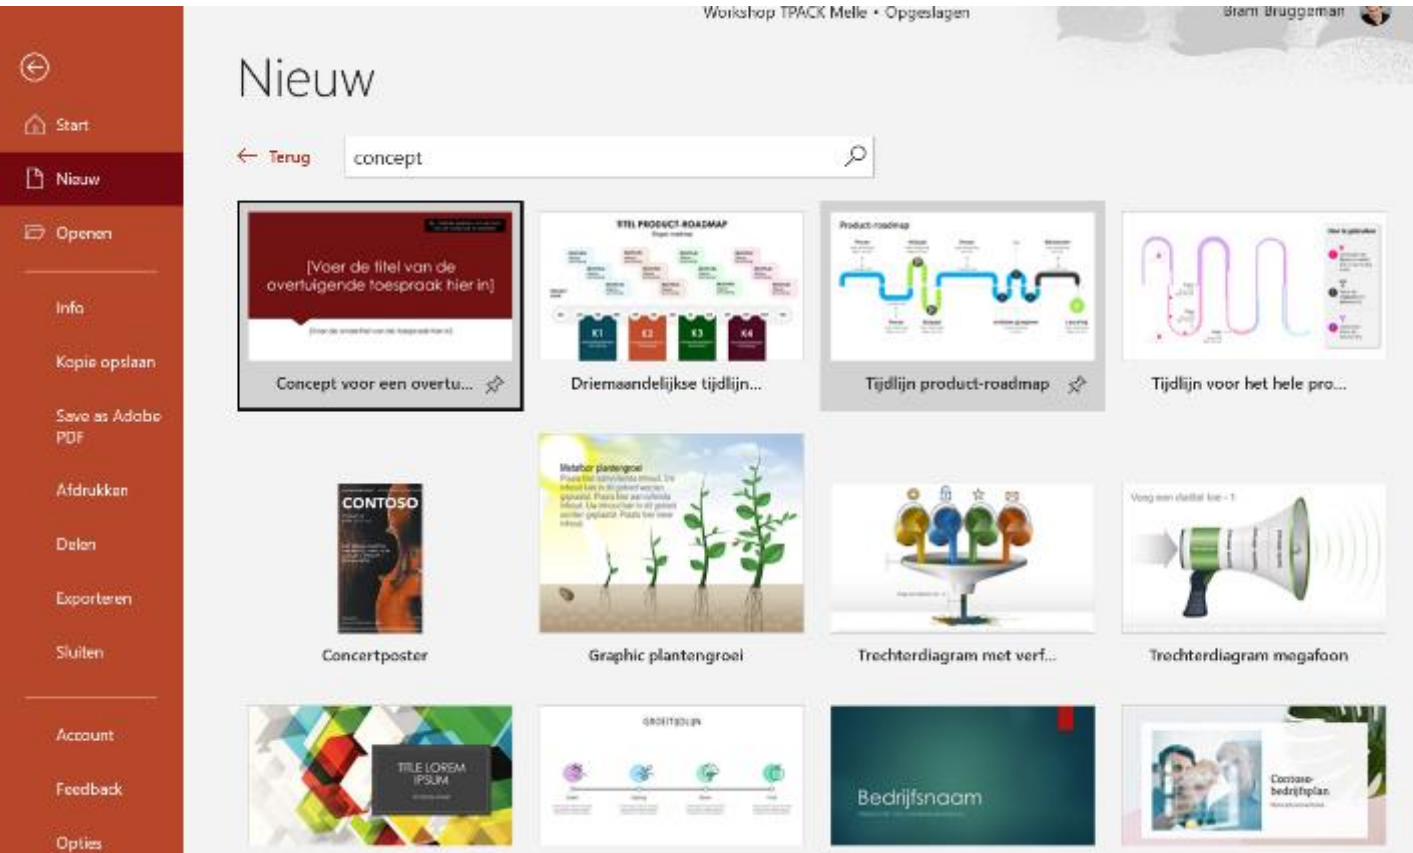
Workshop TPACK Melle • Opgeslagen

Bram Bruggeman

Start

Nieuw

Openen

Info

Kopie opslaan

Save as Adobe PDF

Afdrukken

Delen

Exporteren

Sluiten

Account

Feedback

Opties

Nieuw

← Terug

concept

[Voer de titel van de overtuigende toespraak hier in]

Concept voor een overtu...

TITEL PRODUCT-ROADMAP

K1 K2 K3 K4

Driemaandelijkse tijdlijn...

Product-roadmap

Tijdlijn product-roadmap

Tijdlijn voor het hele pro...

CONTOSO

Concertposter

Metafoor plantengroei

Graphic plantengroei

Trechterdiagram met verf...

Trechterdiagram megafoon

TITLE LOREM IPSUM

GROEITIJDLIJN

Bedrijfsnaam

Contoso-bedrijfsplan